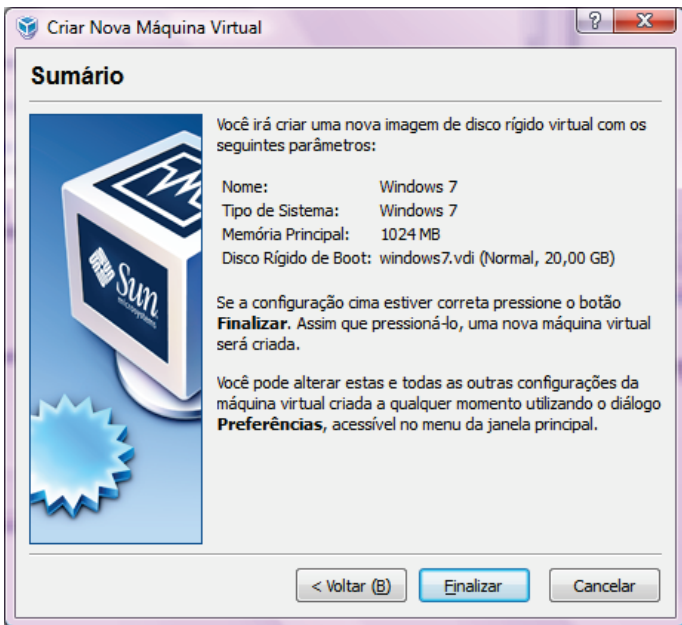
Criar Nova Máquina Virtual

?

X

Sumário

Você irá criar uma nova imagem de disco rígido virtual com os seguintes parâmetros:

| | |
|---|---|
| Nome: | Windows 7 |
| Tipo de Sistema: | Windows 7 |
| Memória Principal: | 1024 MB |
| Disco Rígido de Boot: | windows7.vdi (Normal, 20,00 GB) |

Se a configuração cima estiver correta pressione o botão **Finalizar**. Assim que pressioná-lo, uma nova máquina virtual será criada.

Você pode alterar estas e todas as outras configurações da máquina virtual criada a qualquer momento utilizando o diálogo **Preferências**, acessível no menu da janela principal.

Sun microsystems

< Voltar (B)

Finalizar

Cancelar